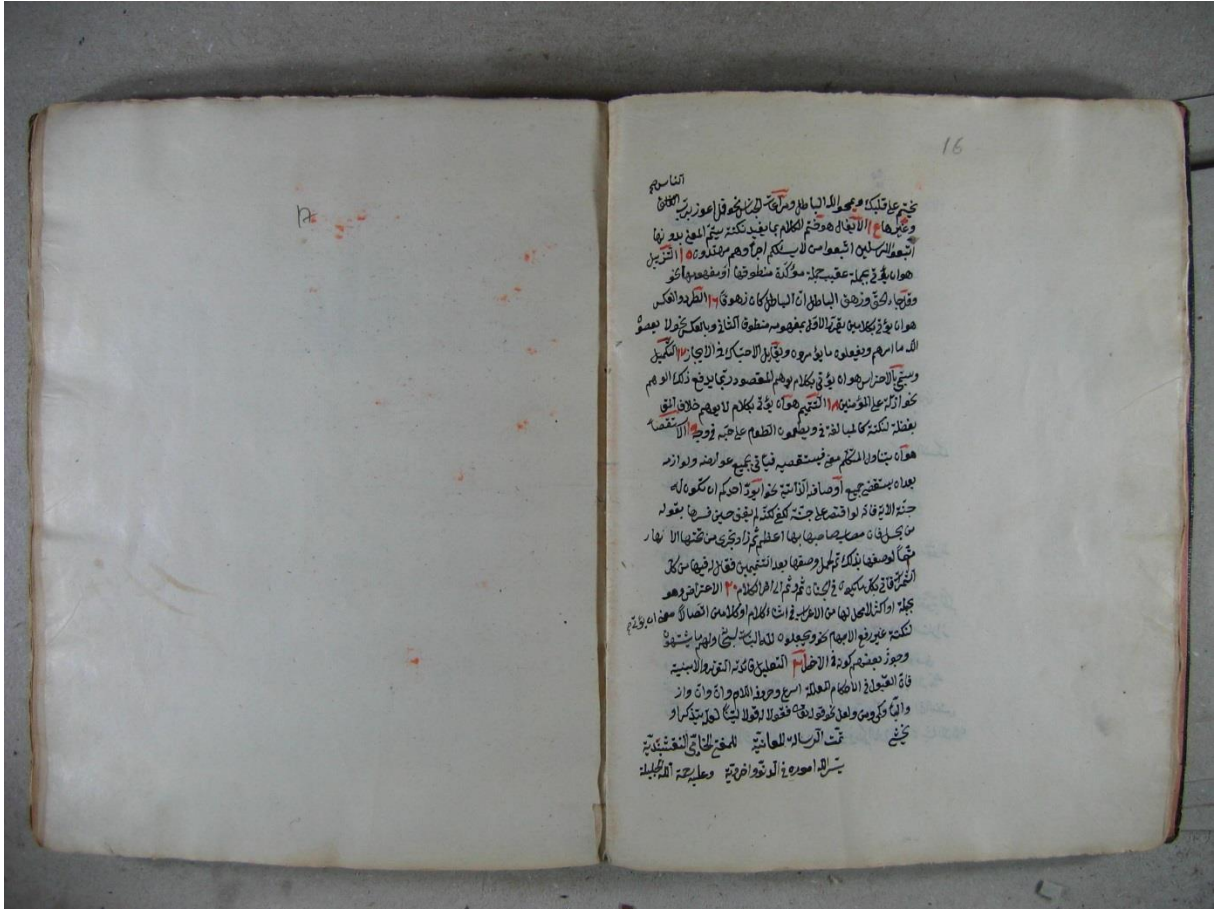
16

الناسخ

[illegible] على قلبك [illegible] الباطل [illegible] قل اعوذ برب الفلق

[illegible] الايغال هو ختم الكلام بما يفيد نكتة يتم المعنى بدونها

اتبعوا المرسلين اتبعوا من لا يسألكم اجرا وهم مهتدون ١٥ التذييل

هو ان يؤتى بجملة عقيب جملة مؤكدة منطوقها او مفهومها نحو

وقل جاء الحق وزهق الباطل ان الباطل كان زهوقا ١٦ الطرد والعكس

هو ان يؤتى بكلامين يقرر الاول بمفهوم منطوق الثاني وبالعكس نحو لا يعصون

الله ما امرهم ويفعلون ما يؤمرون ويقابل الاحتياك في الايجاز ١٧ التكميل

ويسمى الاحتراس هو ان يؤتى بكلام يوهم المقصود بما يدفع ذلك الوهم

نحو اذلة على المؤمنين ١٨ التتميم هو ان يؤتى بكلام لا يوهم خلاف المقصود

بفضلة لنكتة كالمبالغة في ويطعمون الطعام على حبه ١٩ الاستقصاء

هو ان يتناول المتكلم معنى فيستقصيه فيأتي بجميع عوارضه ولوازمه

بعد ان يستقصي جميع اوصافه الذاتية نحو ايود احدكم ان تكون له

جنة الاية فانه لو اقتصر على جنة لكفى لكنه لم يقف حتى فسرها بقوله

من نخيل فان مصاب صاحبها بها اعظم ثم زاد تجري من تحتها الانهار

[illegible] لوصفها بذلك ثم كمل وصفها بعد التتميمين فقال له فيها من كل

الثمرات فأتى بكل ما يكون في الجنان ثم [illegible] الكلام ٢٠ الاعتراض وهو

جملة او اكثر لا محل لها من الاعراب في اثناء الكلام او كلامين اتصلا معنى لنكتة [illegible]

لنكتة غير رفع الايهام نحو ويجعلون لله البنات سبحانه ولهم ما يشتهون

وجوز بعضهم كونه في الاخر ٢١ التعليل وفائدته التقرير والابلغية

فان النفوس في الاحكام المعللة اسرع وحروفه اللام وان وان واذ

والباء وكي ومن ولعل نحو فقدرنا فنعم القادرون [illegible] لوجه الله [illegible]

تمت الرسالة المعانية للمفتي الخاني النقشبندية

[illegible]